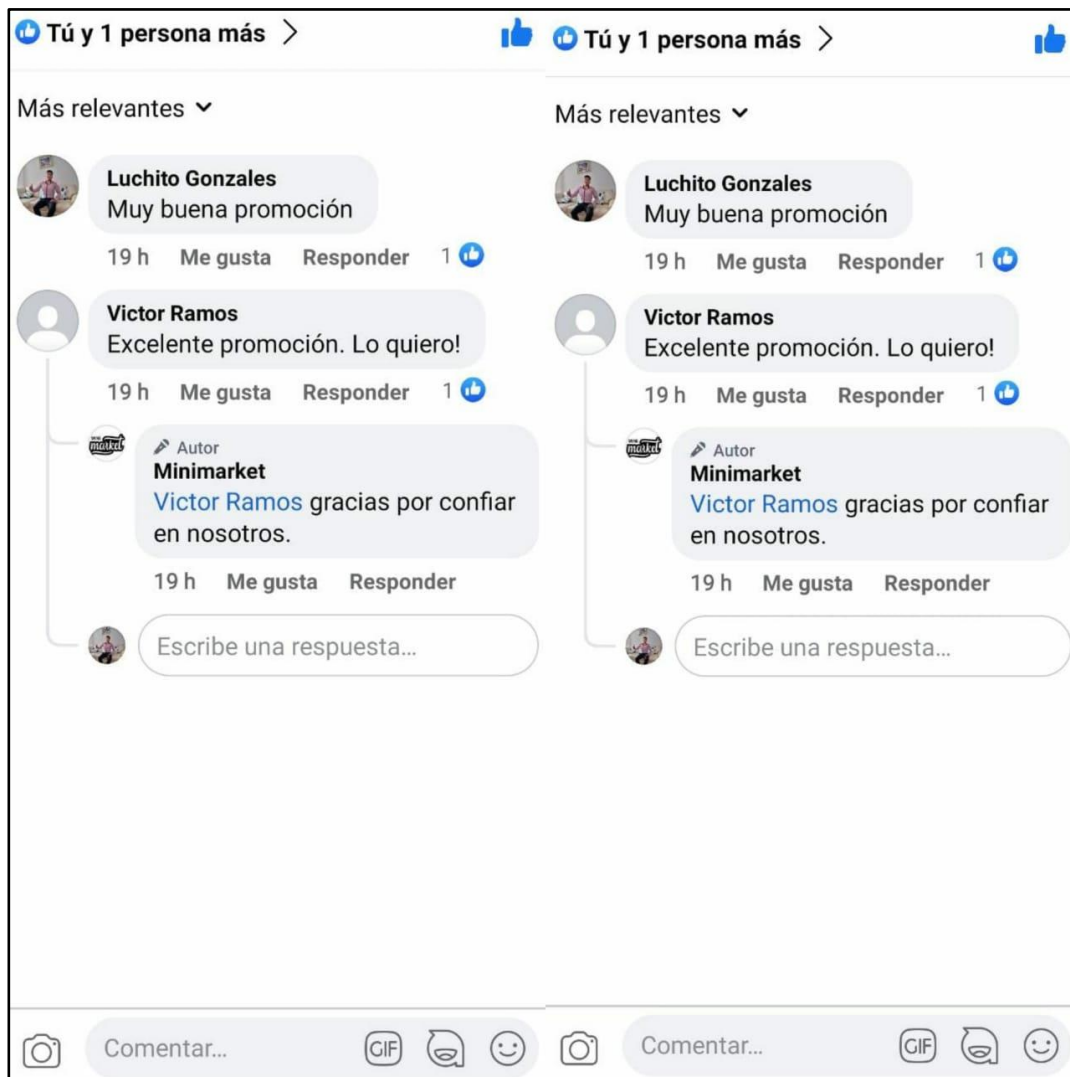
Tú y 1 persona más >

Más relevantes

Luchito Gonzales
Muy buena promoción

19 h Me gusta Responder 1

Victor Ramos
Excelente promoción. Lo quiero!

19 h Me gusta Responder 1

market

Autor
Minimarket
Victor Ramos gracias por confiar en nosotros.

19 h Me gusta Responder

Escribe una respuesta...

Comentar...

GIF

Tú y 1 persona más >

Más relevantes

Luchito Gonzales
Muy buena promoción

19 h Me gusta Responder 1

Victor Ramos
Excelente promoción. Lo quiero!

19 h Me gusta Responder 1

market

Autor
Minimarket
Victor Ramos gracias por confiar en nosotros.

19 h Me gusta Responder

Escribe una respuesta...

Comentar...

GIF